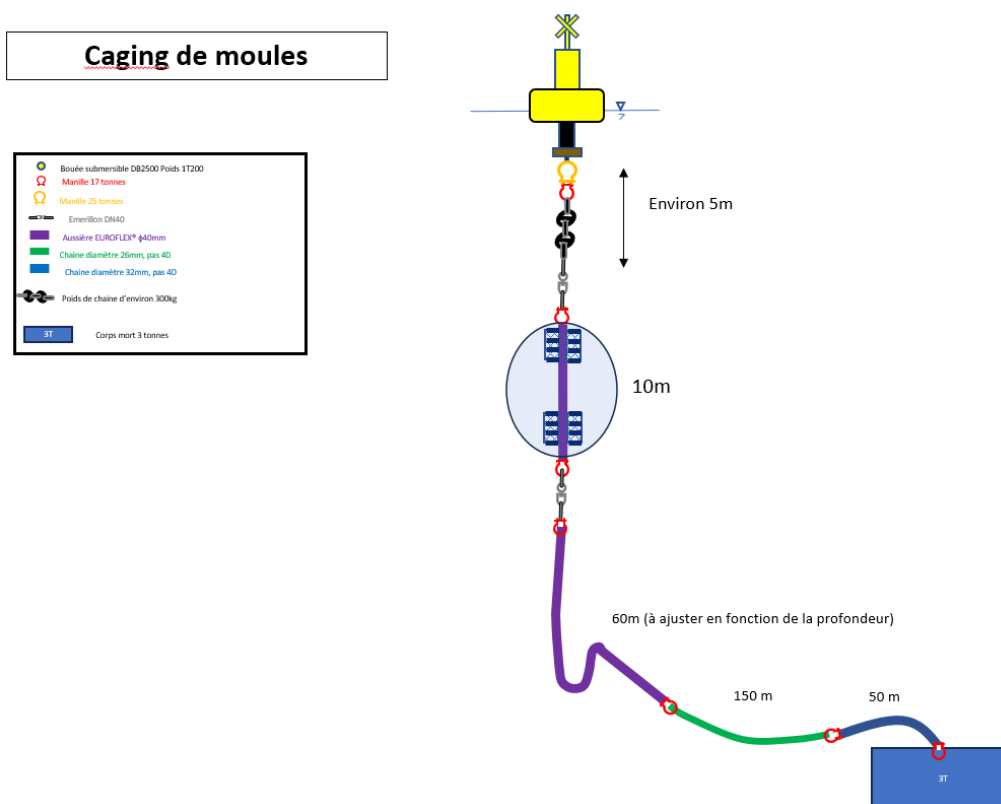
Caging de moules

Bouée submersible DB2500 Poids 1T200
Manille 17 tonnes
Manille 25 tonnes
Emerillon DN40
Aussière EUROFLEX® ϕ40mm
Chaine diamètre 26mm, pas 4D
Chaine diamètre 32mm, pas 4D
Poids de chaine d'environ 300kg
3T Corps mort 3 tonnes

Environ 5m

10m

60m (à ajuster en fonction de la profondeur)

150 m

50 m

3T